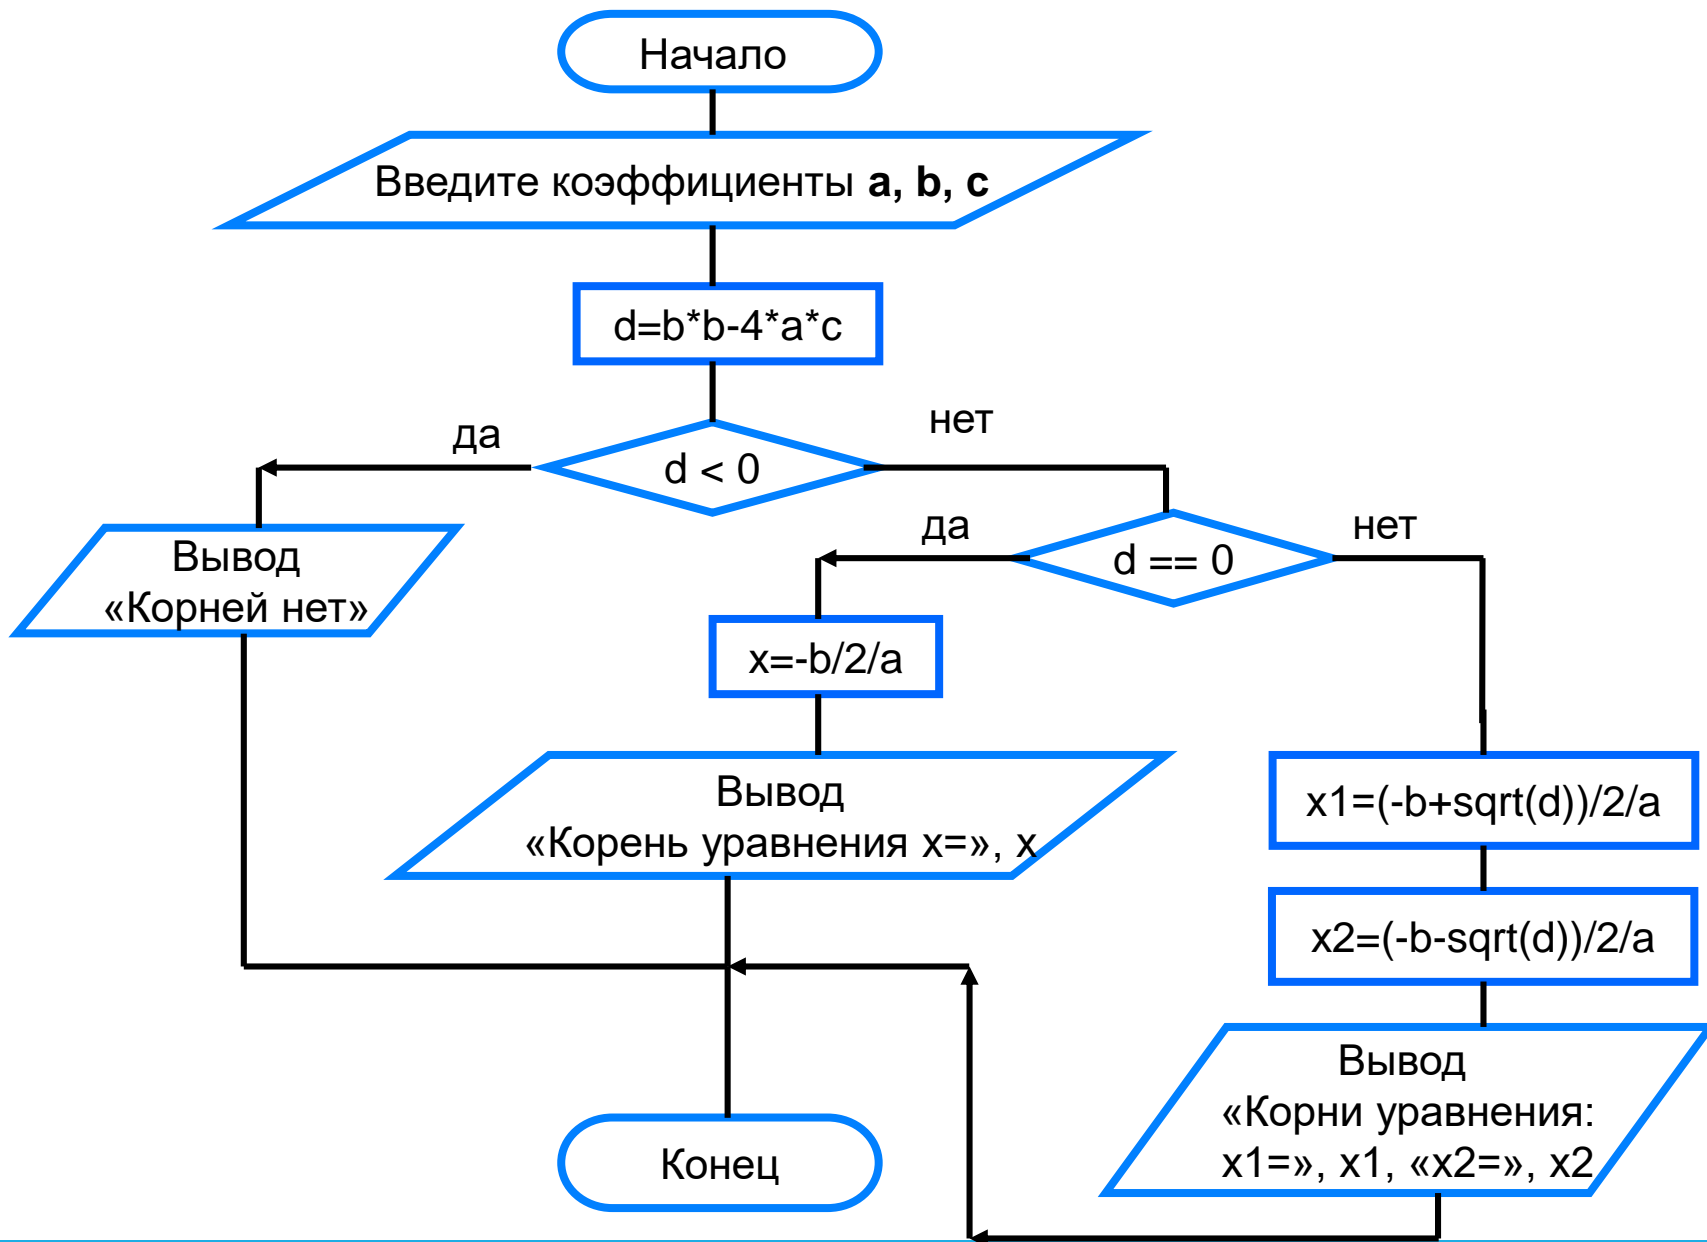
Начало

Введите коэффициенты **a, b, c**

d=b*b-4*a*c

да

d < 0

нет

Вывод «Корней нет»

да

d == 0

нет

x=-b/2/a

Вывод «Корень уравнения x=», x

x1=(-b+sqrt(d))/2/a

x2=(-b-sqrt(d))/2/a

Вывод «Корни уравнения: x1=», x1, «x2=», x2

Конец